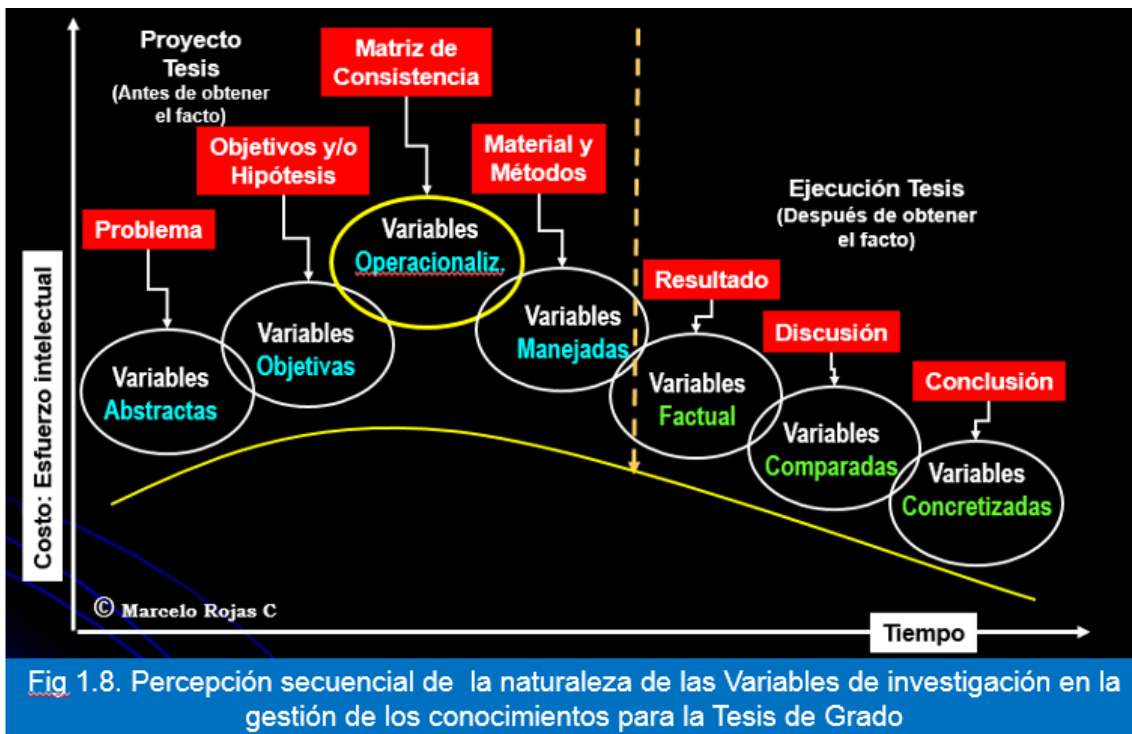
Proyecto Tesis
(Antes de obtener el facto)

Matriz de Consistencia

Objetivos y/o Hipótesis

Material y Métodos

Problema

Variables Operacionaliz.

Ejecución Tesis
(Después de obtener el facto)

Variables Objetivas

Variables Manejadas

Resultado

Variables Abstractas

Discusión

Variables Factual

Conclusión

Variables Comparadas

Variables Concretizadas

Costo: Esfuerzo intelectual

© Marcelo Rojas C

Tiempo

Fig 1.8. Percepción secuencial de la naturaleza de las Variables de investigación en la gestión de los conocimientos para la Tesis de Grado